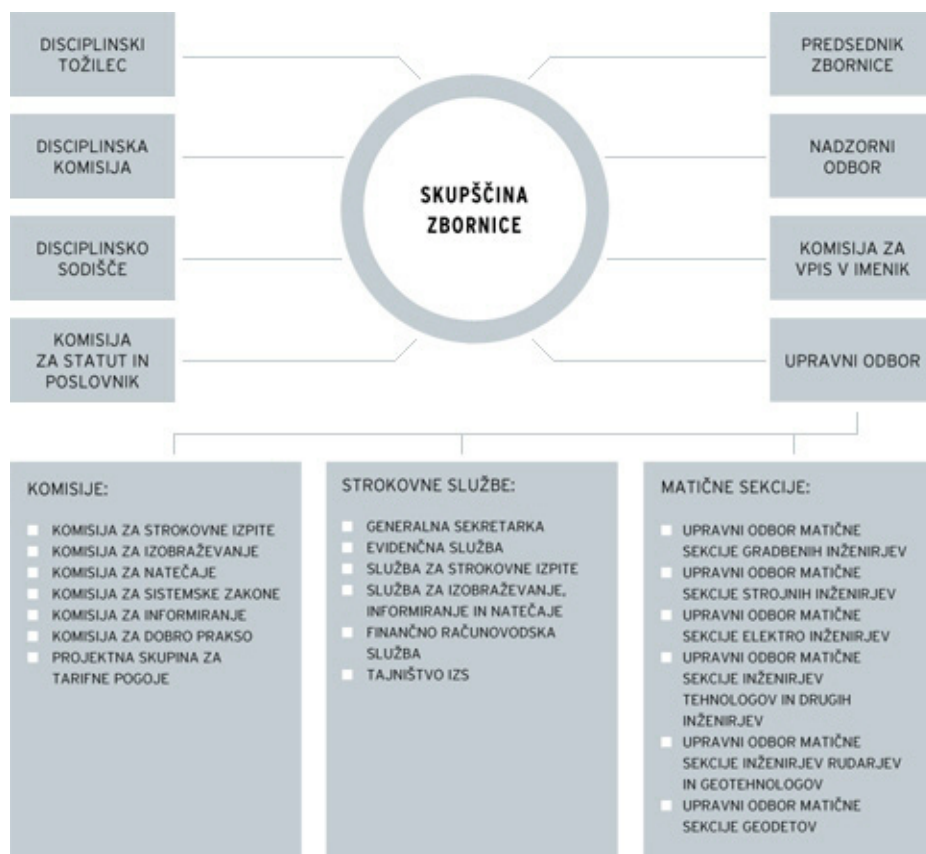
DISCIPLINSKI TOŽILEC

DISCIPLINSKA KOMISIJA

DISCIPLINSKO SODIŠČE

KOMISIJA ZA STATUT IN POSLOVNIK

SKUPŠČINA ZBORNICE

PREDSEDNIK ZBORNICE

NADZORNI ODBOR

KOMISIJA ZA VPIS V IMENIK

UPRAVNI ODBOR

KOMISIJE:

- KOMISIJA ZA STROKOVNE IZPITE
- KOMISIJA ZA IZOBRAŽEVANJE
- KOMISIJA ZA NATEČAJE
- KOMISIJA ZA SISTEMSKE ZAKONE
- KOMISIJA ZA INFORMIRANJE
- KOMISIJA ZA DOBRO PRAKSO
- PROJEKTNA SKUPINA ZA TARIFNE POGOJE

STROKOVNE SLUŽBE:

- GENERALNA SEKRETARKA
- EVIDENČNA SLUŽBA
- SLUŽBA ZA STROKOVNE IZPITE
- SLUŽBA ZA IZOBRAŽEVANJE, INFORMIRANJE IN NATEČAJE
- FINANČNO RAČUNOVODSKA SLUŽBA
- TAJNIŠTVO IZS

MATIČNE SEKCIJE:

- UPRAVNI ODBOR MATIČNE SEKCIJE GRADBENIH INŽENIRJEV
- UPRAVNI ODBOR MATIČNE SEKCIJE STROJNIH INŽENIRJEV
- UPRAVNI ODBOR MATIČNE SEKCIJE ELEKTRO INŽENIRJEV
- UPRAVNI ODBOR MATIČNE SEKCIJE INŽENIRJEV TEHNOLOGOV IN DRUGIH INŽENIRJEV
- UPRAVNI ODBOR MATIČNE SEKCIJE INŽENIRJEV RUDARJEV IN GEOTEHNOLOGOV
- UPRAVNI ODBOR MATIČNE SEKCIJE GEODETOV